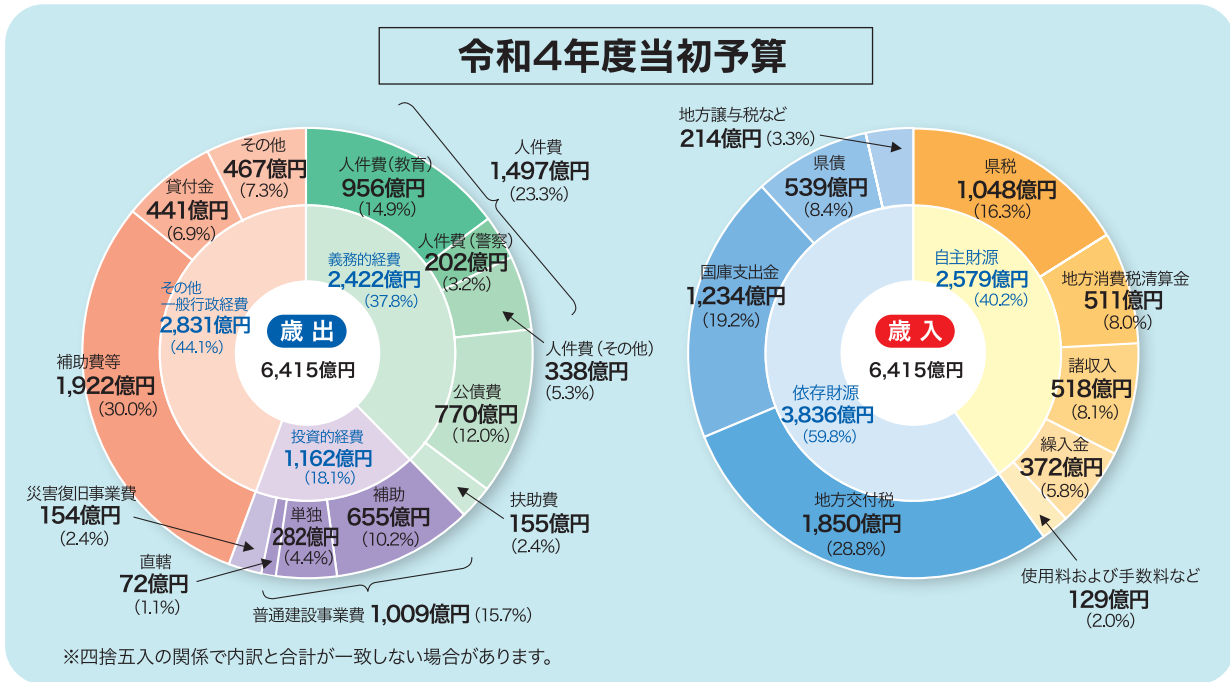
令和4年度当初予算

人件費
1,497億円
(23.3%)

その他
467億円
(7.3%)

貸付金
441億円
(6.9%)

人件費(教育)
956億円
(14.9%)

義務的経費
2,422億円
(37.8%)

人件費(警察)
202億円
(3.2%)

その他
一般行政経費
2,831億円
(44.1%)

歳出
6,415億円

人件費(その他)
338億円
(5.3%)

補助費等
1,922億円
(30.0%)

公債費
770億円
(12.0%)

投資的経費
1,162億円
(18.1%)

扶助費
155億円
(2.4%)

災害復旧事業費
154億円
(2.4%)

単独
282億円
(4.4%)

補助
655億円
(10.2%)

直轄
72億円
(1.1%)

普通建設事業費 1,009億円 (15.7%)

※四捨五入の関係で内訳と合計が一致しない場合があります。

地方譲与税など
214億円 (3.3%)

県債
539億円
(8.4%)

県税
1,048億円
(16.3%)

自主財源
2,579億円
(40.2%)

地方消費税清算金
511億円
(8.0%)

国庫支出金
1,234億円
(19.2%)

歳入
6,415億円

諸収入
518億円
(8.1%)

依存財源
3,836億円
(59.8%)

繰入金
372億円
(5.8%)

地方交付税
1,850億円
(28.8%)

使用料および手数料など
129億円
(2.0%)